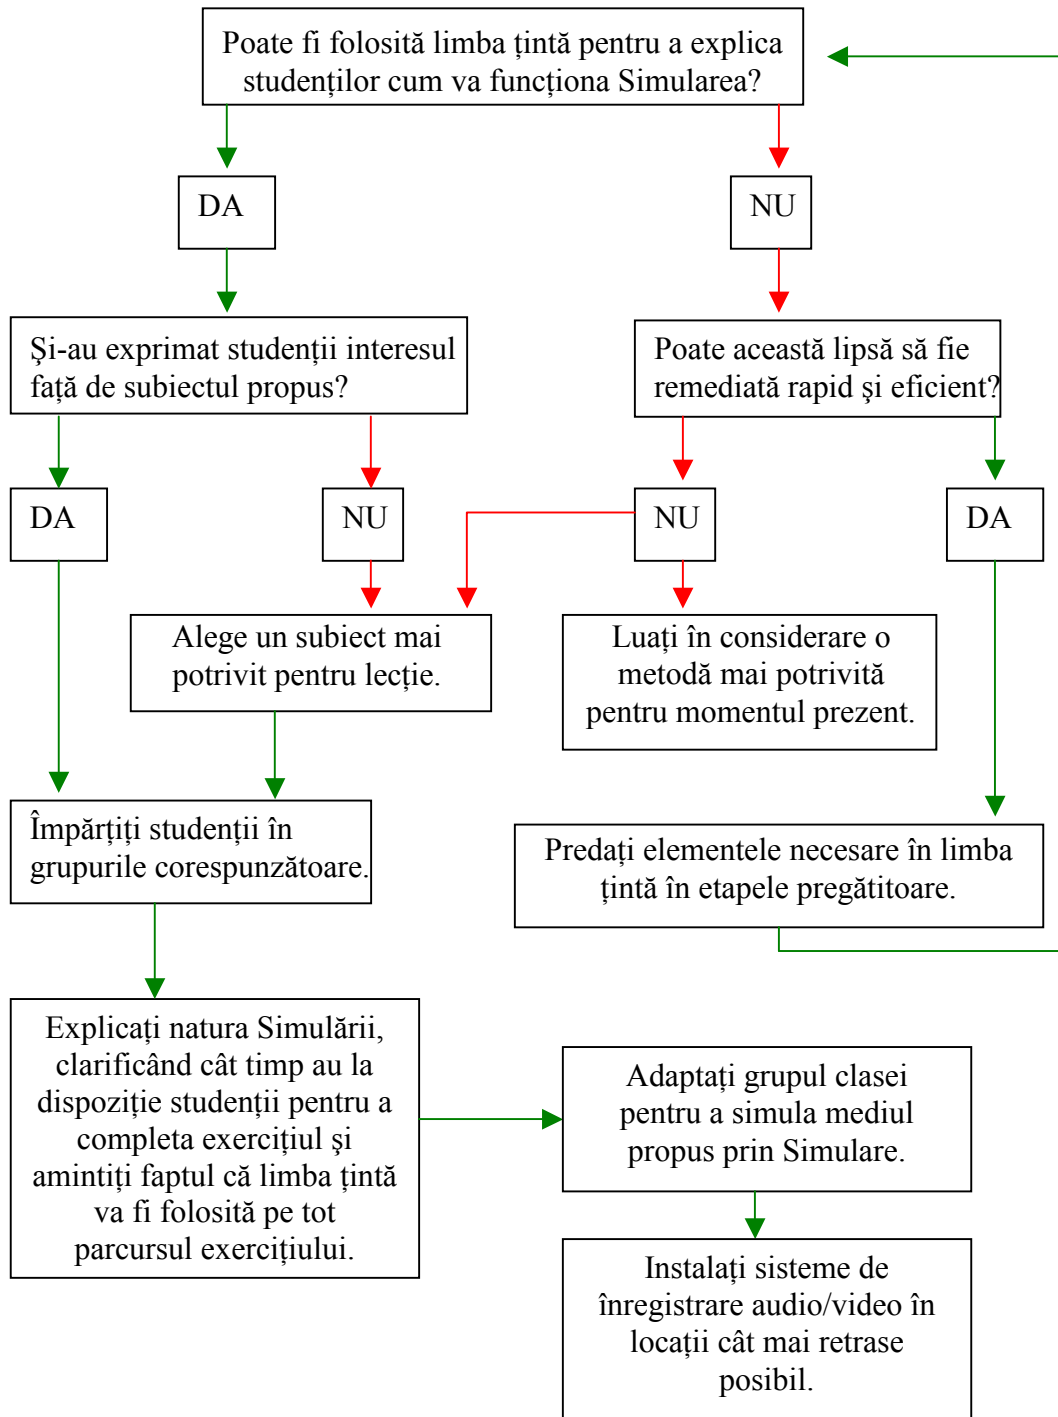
Poate fi folosită limba țintă pentru a explica studenților cum va funcționa Simularea?

DA

NU

Și-au exprimat studenții interesul față de subiectul propus?

Poate această lipsă să fie remediată rapid şi eficient?

DA

NU

NU

DA

Alege un subiect mai potrivit pentru lecție.

Luați în considerare o metodă mai potrivită pentru momentul prezent.

Împărțiți studenții în grupurile corespunzătoare.

Predați elementele necesare în limba țintă în etapele pregătitoare.

Explicați natura Simulării, clarificând cât timp au la dispoziție studenții pentru a completa exercițiul şi amintiți faptul că limba țintă va fi folosită pe tot parcursul exercițiului.

Adaptați grupul clasei pentru a simula mediul propus prin Simulare.

Instalați sisteme de înregistrare audio/video în locații cât mai retrase posibil.